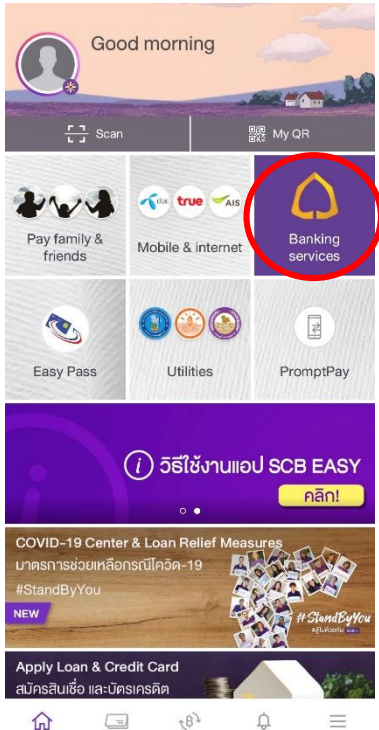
Good morning

Scan

My QR

dtac true AIS

Pay family & friends

Mobile & internet

Banking services

Easy Pass

Utilities

PromptPay

วิธีใช้งานแอป SCB EASY

คลิก!

COVID-19 Center & Loan Relief Measures

มาตรการช่วยเหลือกรณีโควิด-19

#StandByYou

NEW

#StandByYou

Apply Loan & Credit Card

สมัครสินเชื่อ และบัตรเครดิต